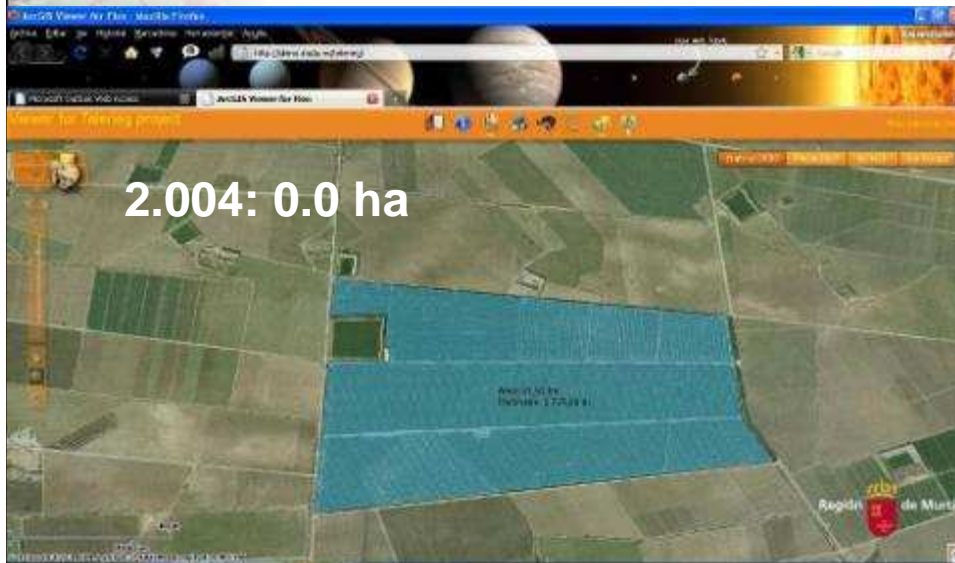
ArcGIS Viewer for Flex - Mozilla Firefox

Archivo Editar Ver Historial Marcadores Herramientas Ayuda

Microsoft Outlook Web Access

ArcGIS Viewer for Flex

Viewer for Telerieg project

2.004: 0.0 ha

Area: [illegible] ha
Perimeter: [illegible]

Región de Murcia